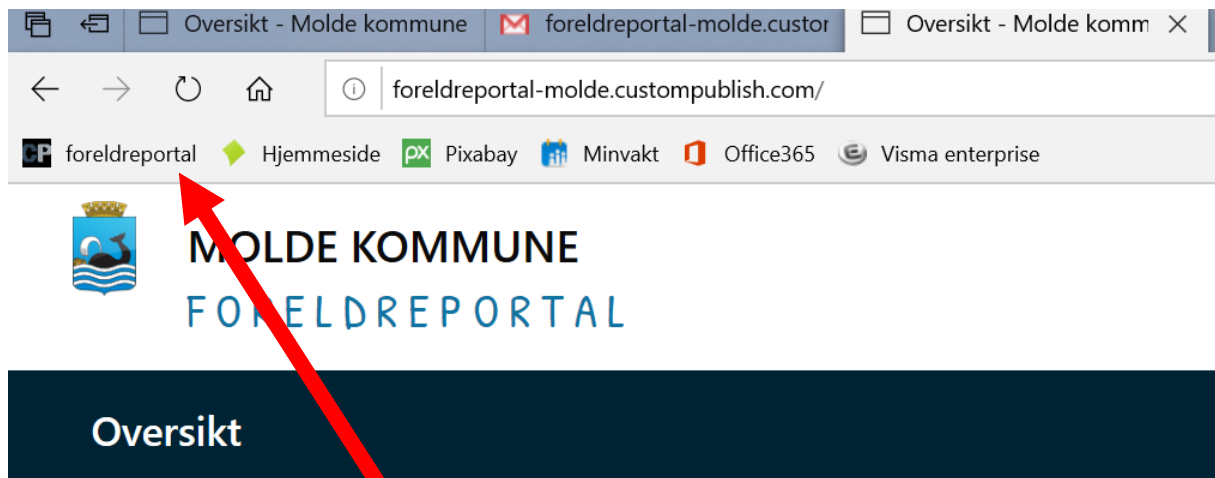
Oversikt - Molde kommune | foreldreportal-molde.custor | Oversikt - Molde komm ×

foreldreportal-molde.custompublish.com/

foreldreportal Hjemmeside Pixabay Minvakt Office365 Visma enterprise

MOLDE KOMMUNE
FORELDREPORTAL

Oversikt